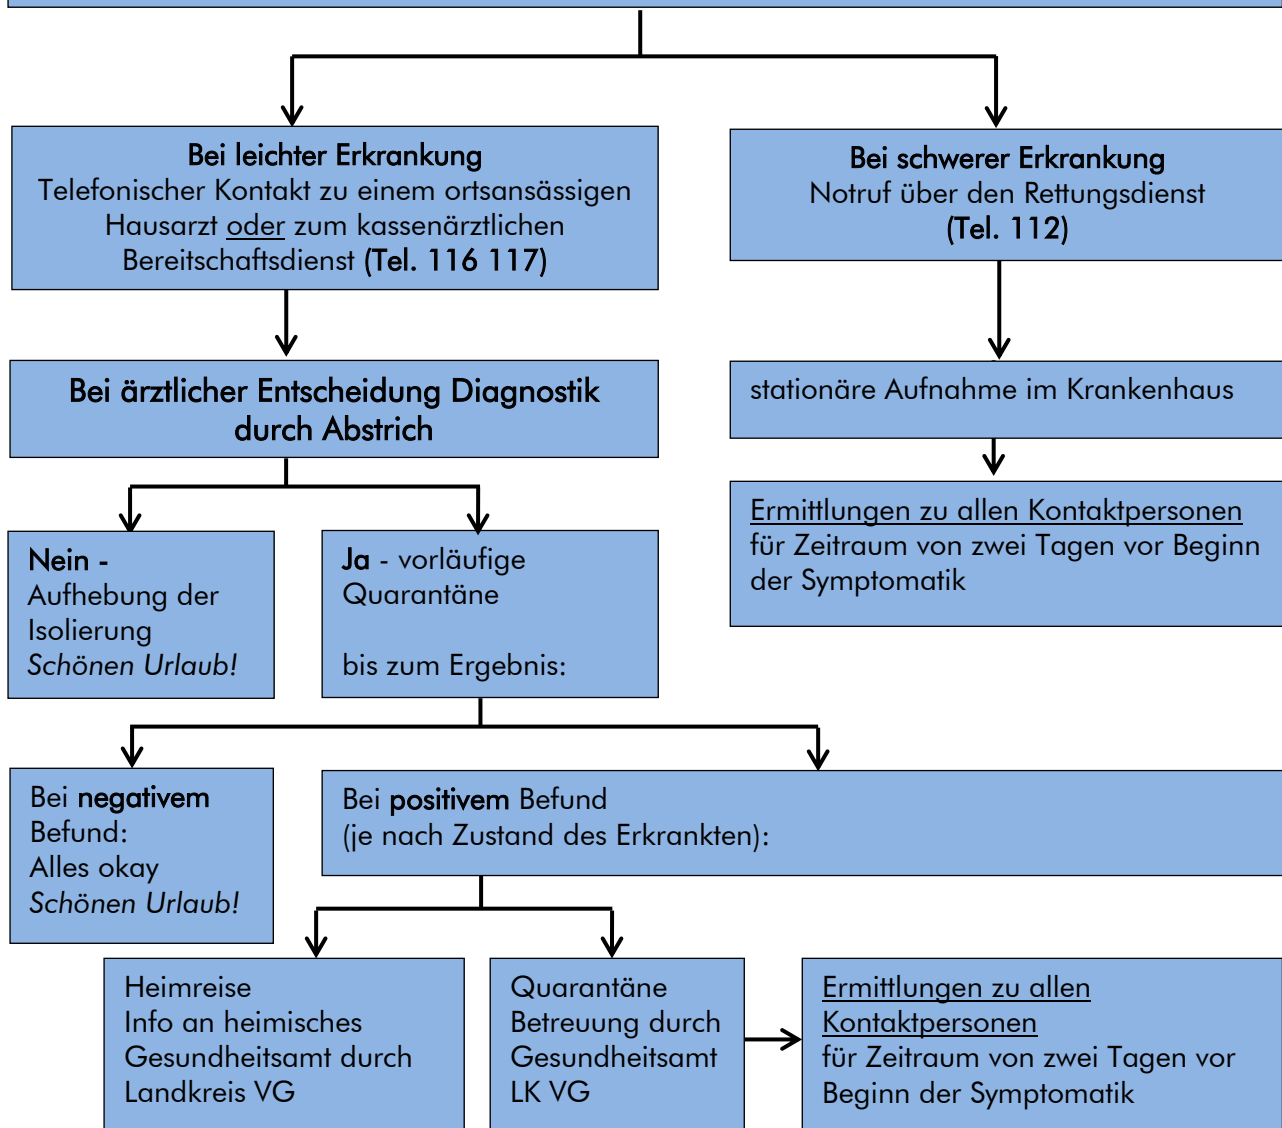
Bei leichter Erkrankung
Telefonischer Kontakt zu einem ortsansässigen Hausarzt oder zum kassenärztlichen Bereitschaftsdienst (Tel. 116 117)

Bei schwerer Erkrankung
Notruf über den Rettungsdienst (Tel. 112)

Bei ärztlicher Entscheidung Diagnostik durch Abstrich

stationäre Aufnahme im Krankenhaus

Ermittlungen zu allen Kontaktpersonen für Zeitraum von zwei Tagen vor Beginn der Symptomatik

Nein - Aufhebung der Isolierung
Schönen Urlaub!

Ja - vorläufige Quarantäne

bis zum Ergebnis:

Bei negativem Befund:
Alles okay
Schönen Urlaub!

Bei positivem Befund (je nach Zustand des Erkrankten):

Heimreise
Info an heimisches Gesundheitsamt durch Landkreis VG

Quarantäne
Betreuung durch Gesundheitsamt LK VG

Ermittlungen zu allen Kontaktpersonen für Zeitraum von zwei Tagen vor Beginn der Symptomatik